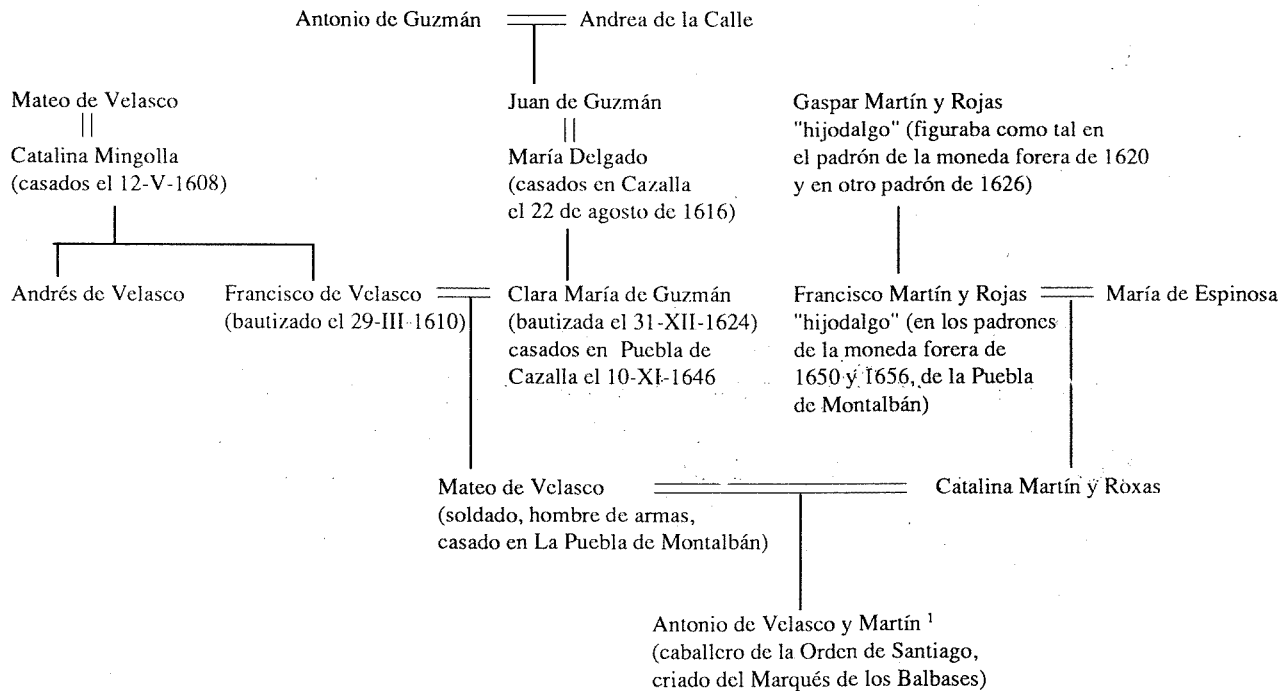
Antonio de Guzmán Andrea de la Calle

Mateo de Velasco
||
Catalina Mingolla
(casados el 12-V-1608)

Juan de Guzmán
||
María Delgado
(casados en Cazalla el 22 de agosto de 1616)

Gaspar Martín y Rojas
"hijodalgo" (figuraba como tal en el padrón de la moneda forera de 1620 y en otro padrón de 1626)

Andrés de Velasco

Francisco de Velasco
(bautizado el 29-III-1610)

Clara María de Guzmán
(bautizada el 31-XII-1624)
casados en Puebla de Cazalla el 10-XI-1646

Francisco Martín y Rojas
"hijodalgo" (en los padrones de la moneda forera de 1650 y 1656, de la Puebla de Montalbán)

María de Espinosa

Mateo de Velasco
(soldado, hombre de armas, casado en La Puebla de Montalbán)

Catalina Martín y Roxas

Antonio de Velasco y Martín $^1$
(caballero de la Orden de Santiago, criado del Marqués de los Balbases)